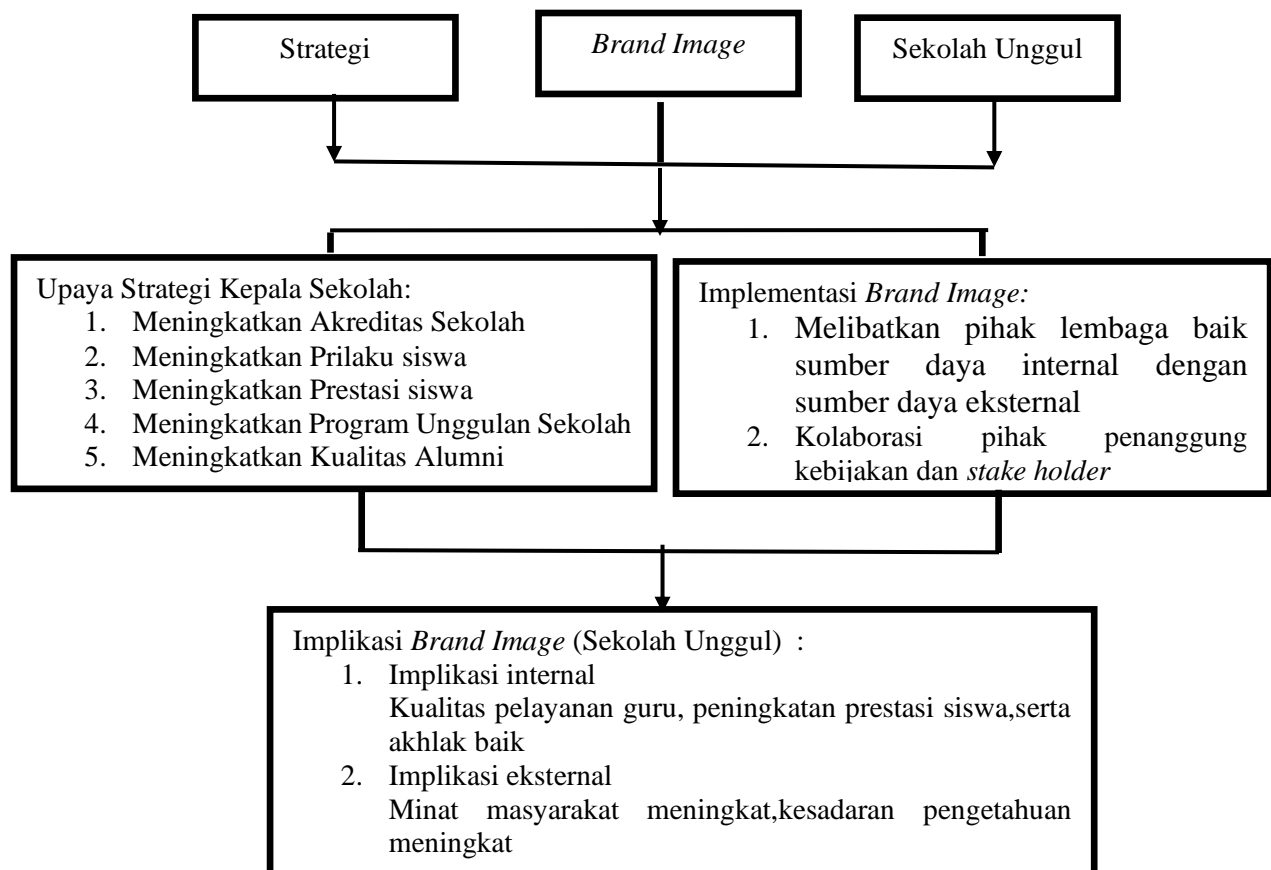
Strategi

Brand Image

Sekolah Unggul

Upaya Strategi Kepala Sekolah:
1. Meningkatkan Akreditas Sekolah
2. Meningkatkan Prilaku siswa
3. Meningkatkan Prestasi siswa
4. Meningkatkan Program Unggulan Sekolah
5. Meningkatkan Kualitas Alumni

Implementasi Brand Image:
1. Melibatkan pihak lembaga baik sumber daya internal dengan sumber daya eksternal
2. Kolaborasi pihak penanggung kebijakan dan stake holder

Implikasi Brand Image (Sekolah Unggul) :
1. Implikasi internal
Kualitas pelayanan guru, peningkatan prestasi siswa,serta akhlak baik
2. Implikasi eksternal
Minat masyarakat meningkat,kesadaran pengetahuan meningkat